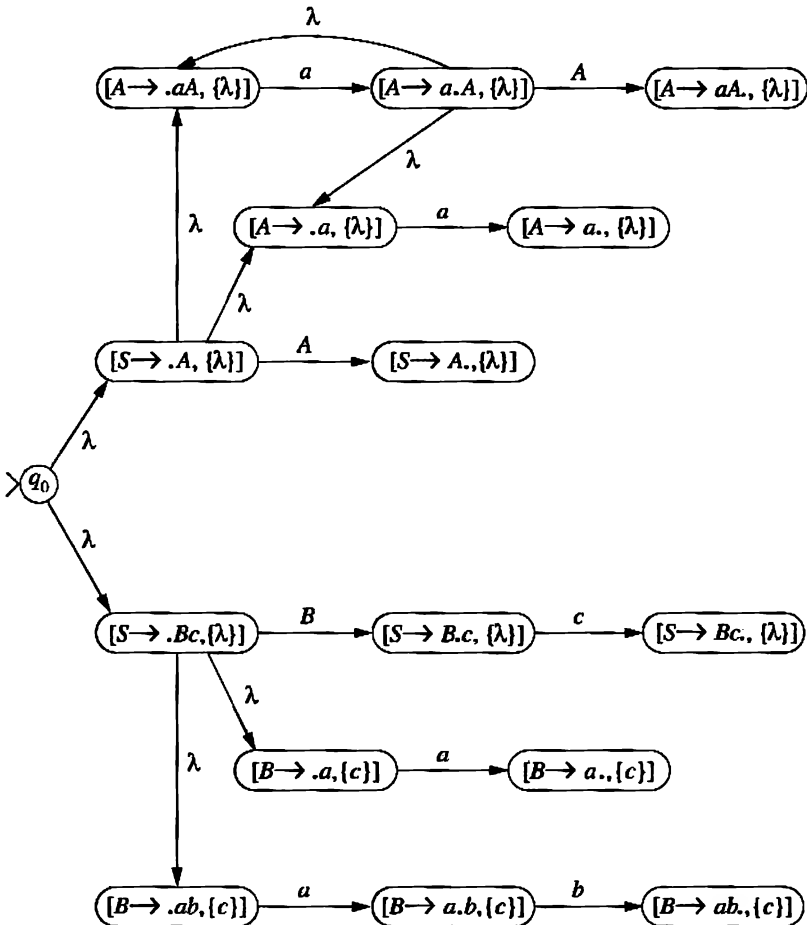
$\lambda$

$[A \to .aA, \{\lambda\}]$ $a$ $[A \to a.A, \{\lambda\}]$ $A$ $[A \to aA., \{\lambda\}]$

$\lambda$

$\lambda$ $[A \to .a, \{\lambda\}]$ $a$ $[A \to a., \{\lambda\}]$

$\lambda$

$[S \to .A, \{\lambda\}]$ $A$ $[S \to A., \{\lambda\}]$

$\lambda$

$q_0$

$\lambda$

$[S \to .Bc, \{\lambda\}]$ $B$ $[S \to B.c, \{\lambda\}]$ $c$ $[S \to Bc., \{\lambda\}]$

$\lambda$

$\lambda$ $[B \to .a, \{c\}]$ $a$ $[B \to a., \{c\}]$

$[B \to .ab, \{c\}]$ $a$ $[B \to a.b, \{c\}]$ $b$ $[B \to ab., \{c\}]$